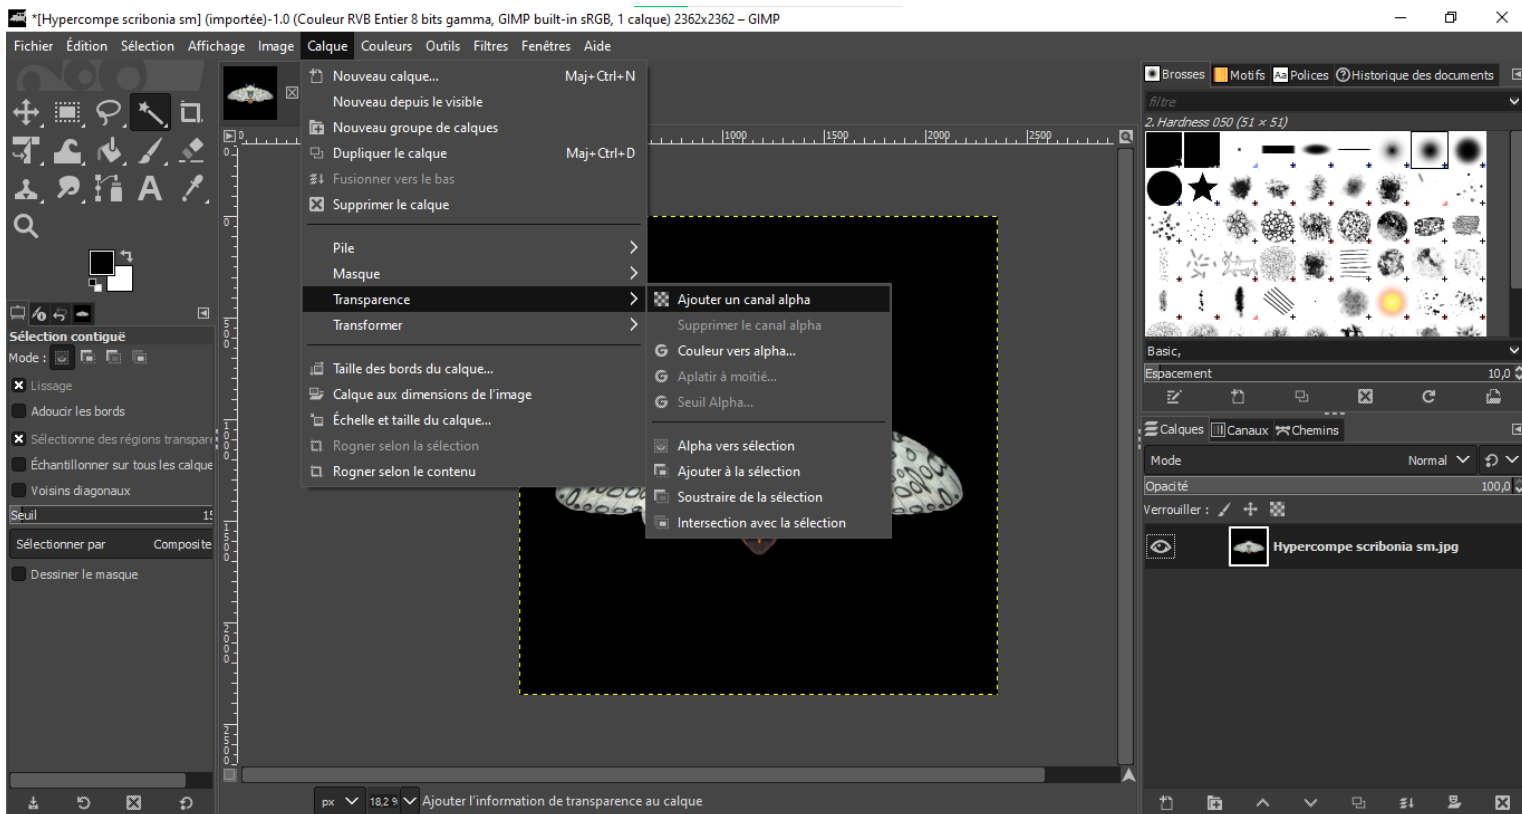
*[Hypercompe scribonia sm] (importée)-1.0 (Couleur RVB Entier 8 bits gamma, GIMP built-in sRGB, 1 calque) 2362x2362 – GIMP

Fichier Édition Sélection Affichage Image Calque Couleurs Outils Filtres Fenêtres Aide

Nouveau calque... Maj+Ctrl+N
Nouveau depuis le visible
Nouveau groupe de calques
Dupliquer le calque Maj+Ctrl+D
Fusionner vers le bas
Supprimer le calque

Pile
Masque
Transparence
Transformer

Taille des bords du calque...
Calque aux dimensions de l'image
Échelle et taille du calque...
Rogner selon la sélection
Rogner selon le contenu

Ajouter un canal alpha
Supprimer le canal alpha
Couleur vers alpha...
Aplatir à moitié...
Seuil Alpha...

Alpha vers sélection
Ajouter à la sélection
Soustraire de la sélection
Intersection avec la sélection

Sélection contiguë
Mode :
Lissage
Adoucir les bords
Sélectionne des régions transpare
Échantillonner sur tous les calque
Voisins diagonaux
Seuil 15
Sélectionner par Composite
Dessiner le masque

Brosses Motifs Polices Historique des documents
filtre
2. Hardness 050 (51 × 51)
Basic,
Espacement 10,0

Calques Canaux Chemins
Mode Normal
Opacité 100,0
Verrouiller :
Hypercompe scribonia sm.jpg

1000 1500 2000 2500

px 18.2 % Ajouter l'information de transparence au calque